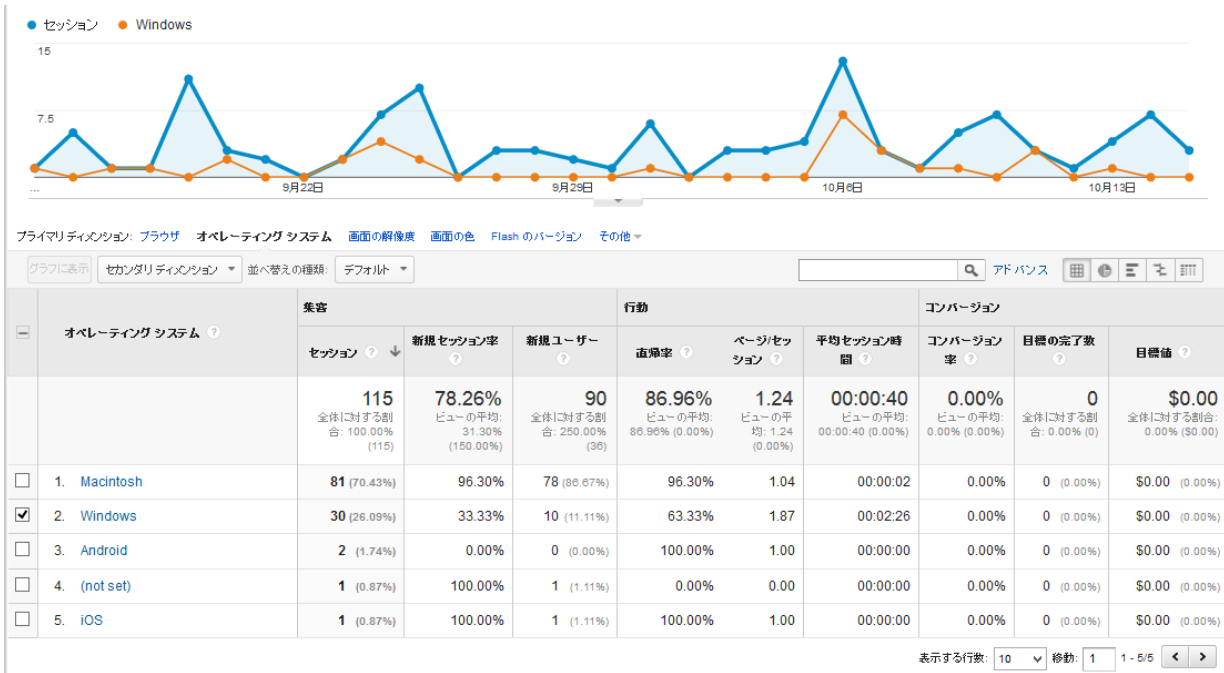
● セッション ● Windows

15

7.5

...

9月22日 9月29日 10月6日 10月13日

プライマリ ディメンション: ブラウザ オペレーティング システム 画面の解像度 画面の色 Flash のバージョン その他

グラフに表示 セカンダリ ディメンション 並べ替えの種類: デフォルト アドバンス

| | オペレーティング システム | 集客 セッション | 新規セッション率 | 新規ユーザー | 行動 直帰率 | ページ/セッション | 平均セッション時間 | コンバージョン コンバージョン率 | 目標の完了数 | 目標値 |
|---|---|---|---|---|---|---|---|---|---|---|
| | | 115 全体に対する割合: 100.00% (115) | 78.26% ビューの平均: 31.30% (150.00%) | 90 全体に対する割合: 250.00% (36) | 86.96% ビューの平均: 86.96% (0.00%) | 1.24 ビューの平均: 1.24 (0.00%) | 00:00:40 ビューの平均: 00:00:40 (0.00%) | 0.00% ビューの平均: 0.00% (0.00%) | 0 全体に対する割合: 0.00% (0) | $0.00 全体に対する割合: 0.00% ($0.00) |
| ☐ | 1. Macintosh | 81 (70.43%) | 96.30% | 78 (86.67%) | 96.30% | 1.04 | 00:00:02 | 0.00% | 0 (0.00%) | $0.00 (0.00%) |
| ☑ | 2. Windows | 30 (26.09%) | 33.33% | 10 (11.11%) | 63.33% | 1.87 | 00:02:26 | 0.00% | 0 (0.00%) | $0.00 (0.00%) |
| ☐ | 3. Android | 2 (1.74%) | 0.00% | 0 (0.00%) | 100.00% | 1.00 | 00:00:00 | 0.00% | 0 (0.00%) | $0.00 (0.00%) |
| ☐ | 4. (not set) | 1 (0.87%) | 100.00% | 1 (1.11%) | 0.00% | 0.00 | 00:00:00 | 0.00% | 0 (0.00%) | $0.00 (0.00%) |
| ☐ | 5. iOS | 1 (0.87%) | 100.00% | 1 (1.11%) | 100.00% | 1.00 | 00:00:00 | 0.00% | 0 (0.00%) | $0.00 (0.00%) |

表示する行数: 10 移動: 1 1 - 5/5